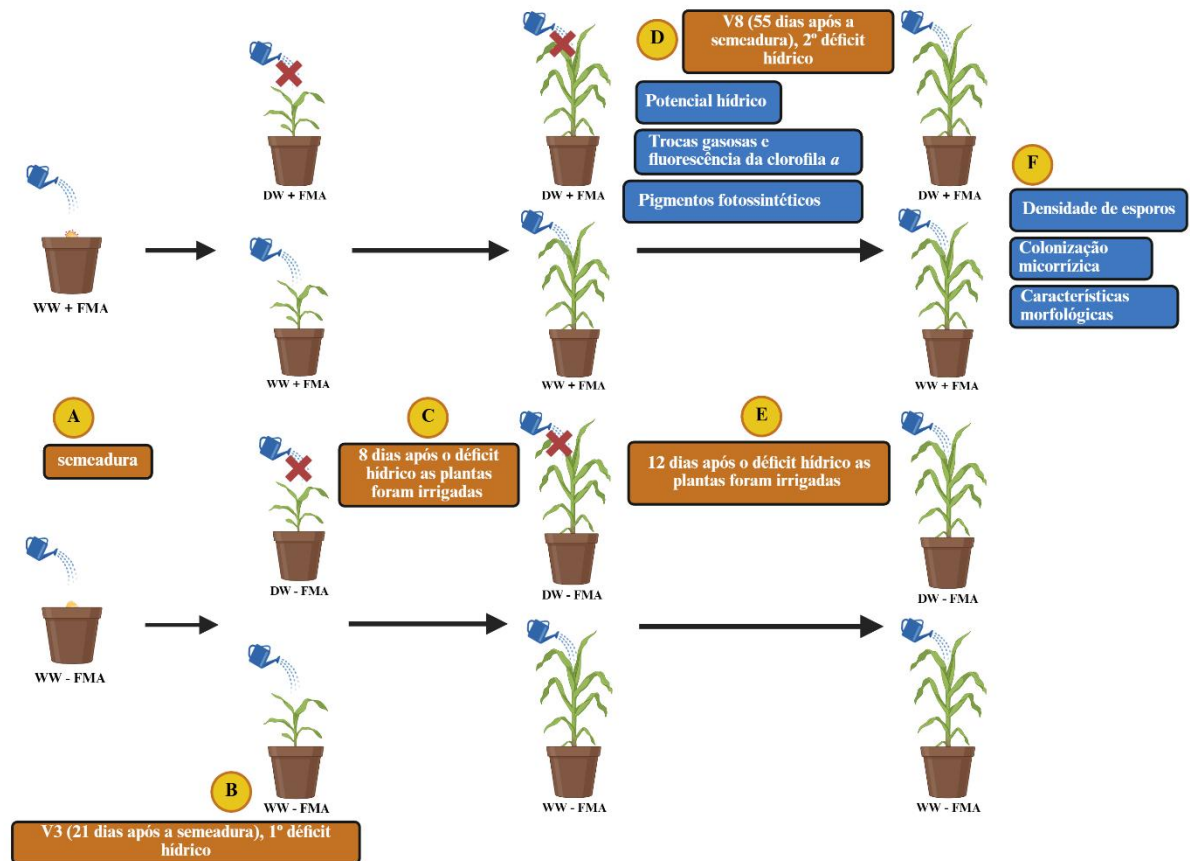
D

V8 (55 dias após a semeadura), 2º déficit hídrico

Potencial hídrico

Trocas gasosas e fluorescência da clorofila *a*

Pigmentos fotossintéticos

F

Densidade de esporos

Colonização micorrízica

Características morfológicas

DW + FMA

DW + FMA

DW + FMA

WW + FMA

WW + FMA

WW + FMA

WW + FMA

A

semeadura

C

8 dias após o déficit hídrico as plantas foram irrigadas

E

12 dias após o déficit hídrico as plantas foram irrigadas

DW - FMA

DW - FMA

DW - FMA

WW - FMA

WW - FMA

WW - FMA

WW - FMA

B

V3 (21 dias após a semeadura), 1º déficit hídrico